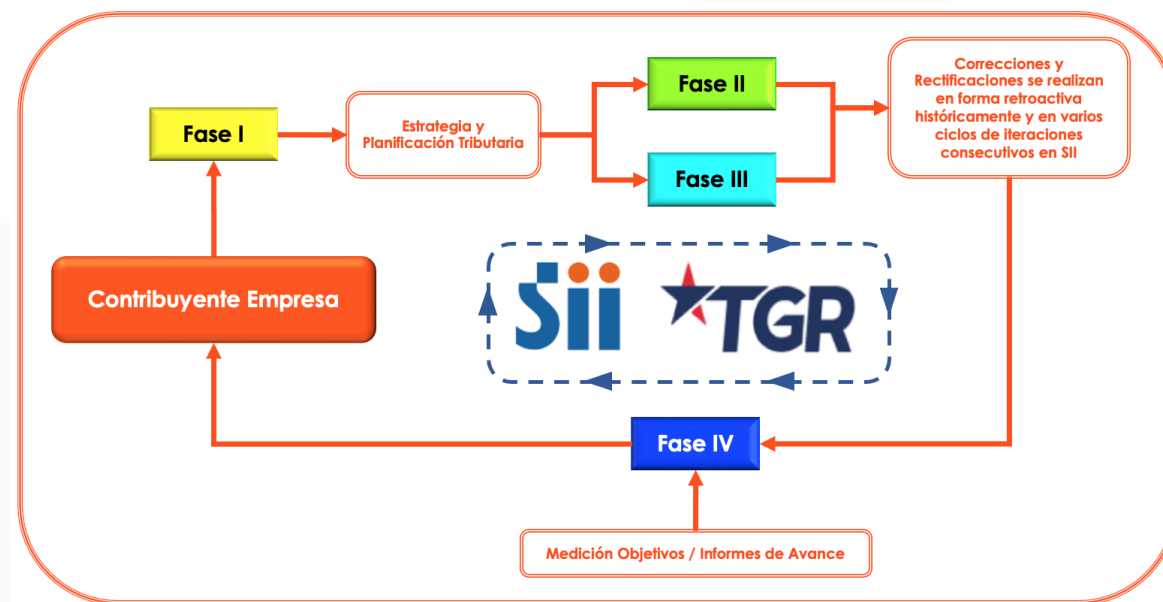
Fase I

Estrategia y Planificación Tributaria

Fase II

Fase III

Correcciones y Rectificaciones se realizan en forma retroactiva históricamente y en varios ciclos de iteraciones consecutivos en SII

Contribuyente Empresa

Sii

TGR

Fase IV

Medición Objetivos / Informes de Avance